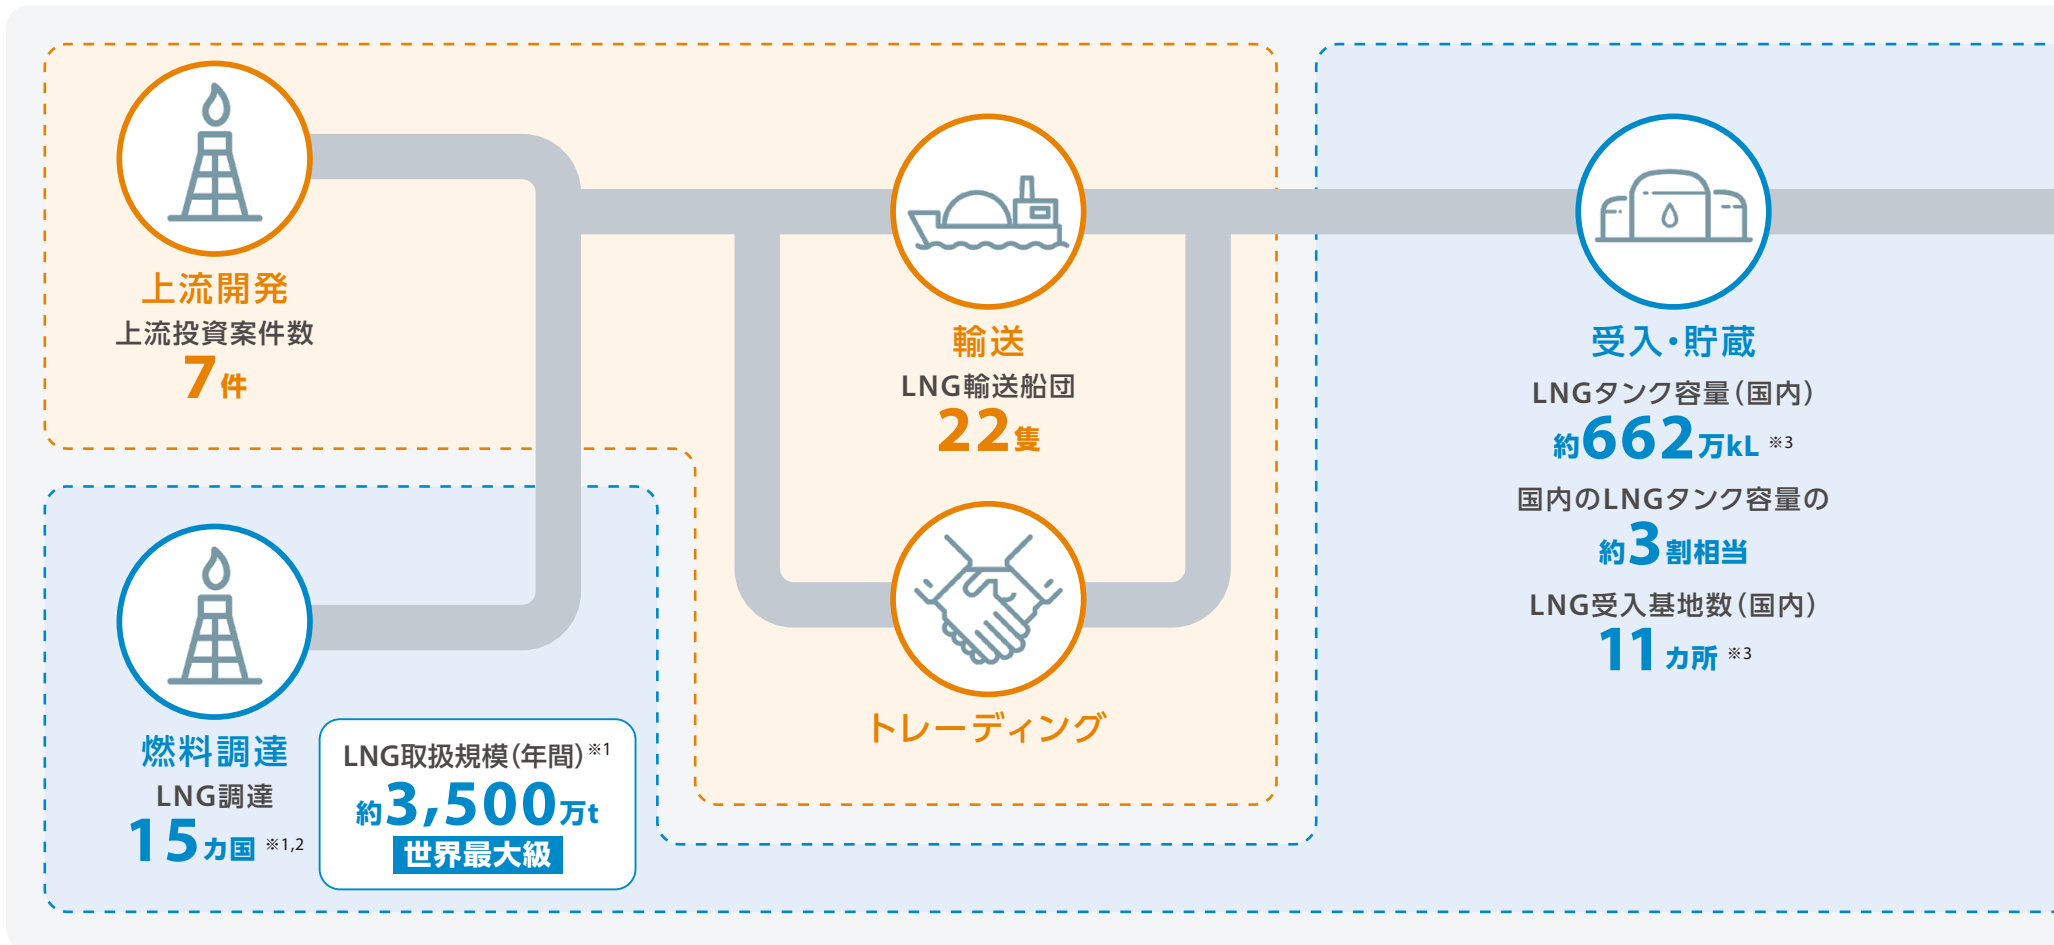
上流開発
上流投資案件数
7件

輸送
LNG輸送船団
22隻

受入・貯蔵
LNGタンク容量（国内）
約662万kL ※3
国内のLNGタンク容量の
約3割相当
LNG受入基地数（国内）
11カ所 ※3

燃料調達
LNG調達
15カ国 ※1,2

LNG取扱規模（年間）※1
約3,500万t
世界最大級

トレーディング